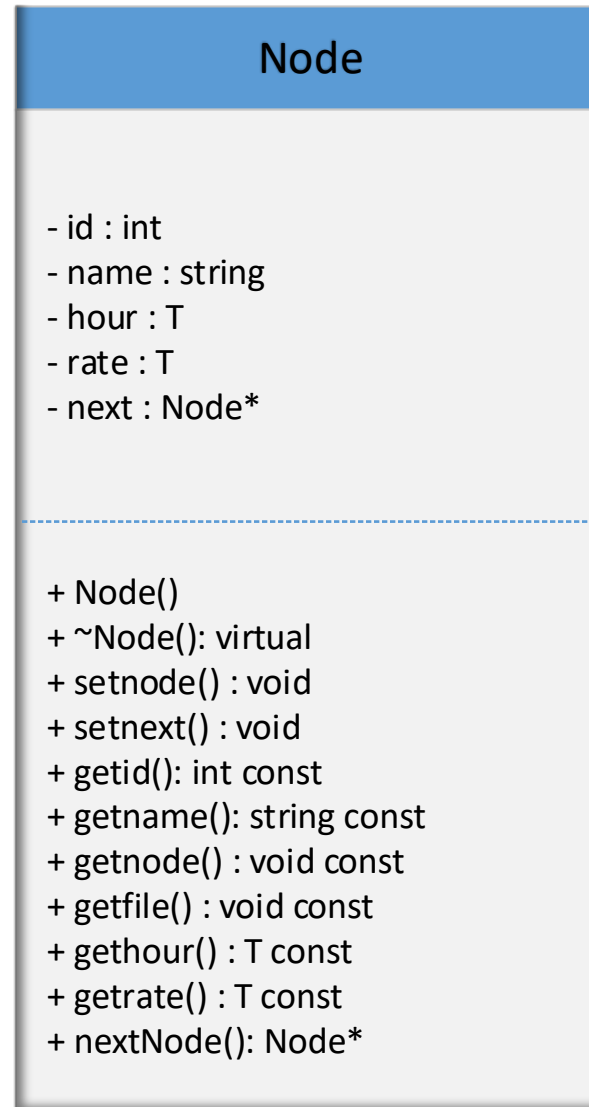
Node

- id : int
- name : string
- hour : T
- rate : T
- next : Node*

+ Node()
+ ~Node(): virtual
+ setnode() : void
+ setnext() : void
+ getid(): int const
+ getname(): string const
+ getnode() : void const
+ getfile() : void const
+ gethour() : T const
+ getrate() : T const
+ nextNode(): Node*